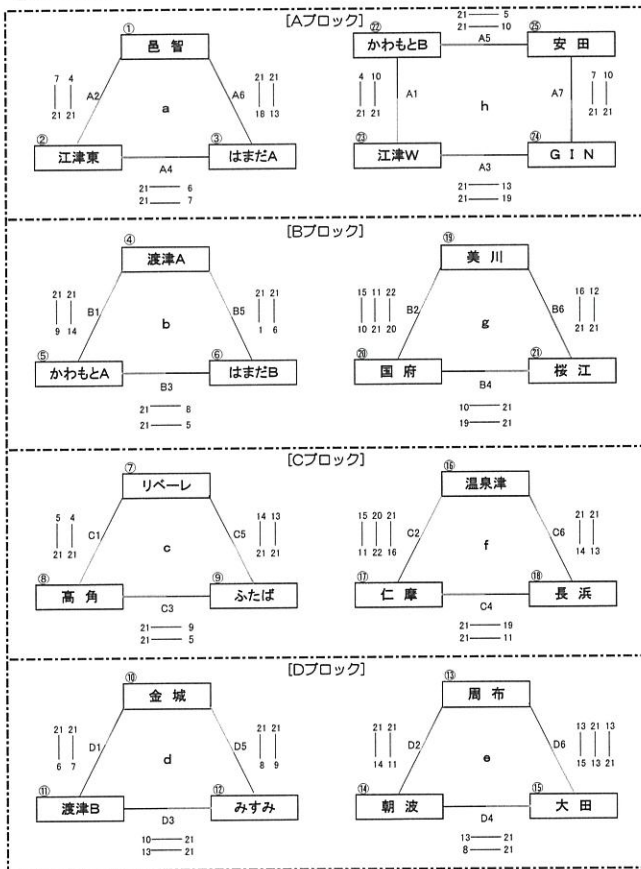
[Aブロック]

① 邑 智
7 4
21 21
A2
a
A6
21 21
18 13
② 江津東
③ はまだA
A4
21 6
21 7

21 5
21 10
㉒ かわもとB
A5
㉕ 安 田
4 10
21 21
A1
h
A7
7 10
21 21
㉓ 江津W
㉔ G I N
A3
21 13
21 19

[Bブロック]

④ 渡津A
21 21
9 14
B1
b
B5
21 21
1 6
⑤ かわもとA
⑥ はまだB
B3
21 8
21 5

⑲ 美 川
15 11 22
10 21 20
B2
g
B6
16 12
21 21
⑳ 国 府
㉑ 桜 江
B4
10 21
19 21

[Cブロック]

⑦ リベーレ
5 4
21 21
C1
c
C5
14 13
21 21
⑧ 高 角
⑨ ふたば
C3
21 9
21 5

⑯ 温泉津
15 20 21
11 22 16
C2
f
C6
21 21
14 13
⑰ 仁 摩
⑱ 長 浜
C4
21 19
21 11

[Dブロック]

⑩ 金 城
21 21
6 7
D1
d
D5
21 21
8 9
⑪ 渡津B
⑫ みすみ
D3
10 21
13 21

⑬ 周 布
21 21
14 11
D2
e
D6
13 21 13
15 13 21
⑭ 朝 波
⑮ 大 田
D4
13 21
8 21